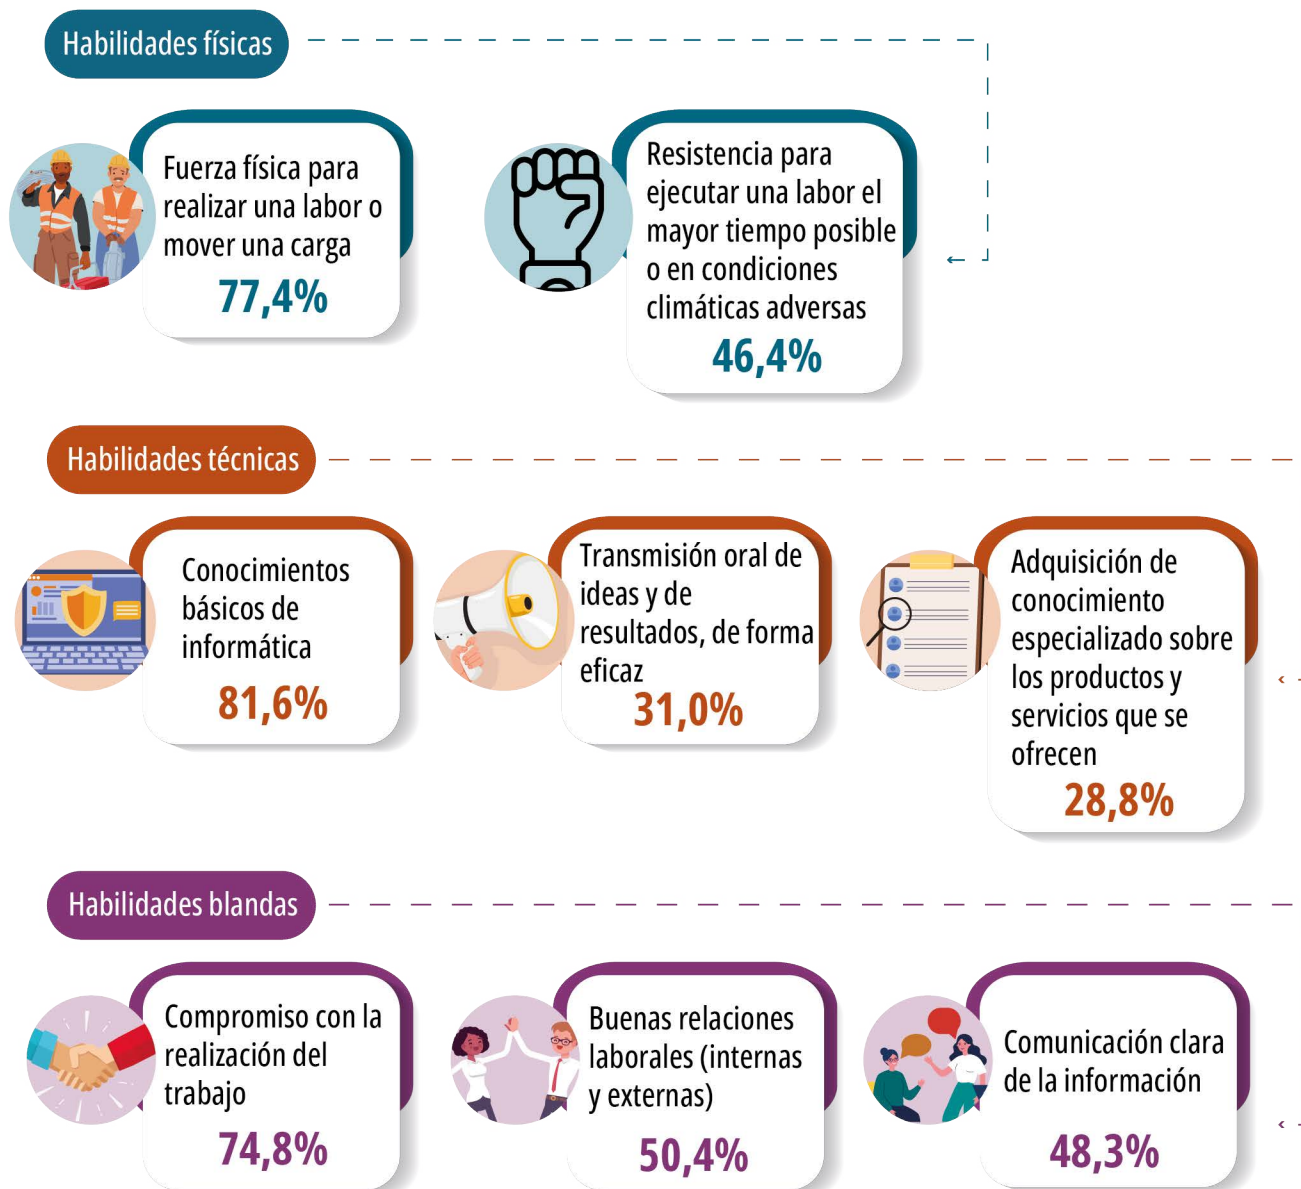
Habilidades físicas

Fuerza física para realizar una labor o mover una carga
77,4%

Resistencia para ejecutar una labor el mayor tiempo posible o en condiciones climáticas adversas
46,4%

Habilidades técnicas

Conocimientos básicos de informática
81,6%

Transmisión oral de ideas y de resultados, de forma eficaz
31,0%

Adquisición de conocimiento especializado sobre los productos y servicios que se ofrecen
28,8%

Habilidades blandas

Compromiso con la realización del trabajo
74,8%

Buenas relaciones laborales (internas y externas)
50,4%

Comunicación clara de la información
48,3%